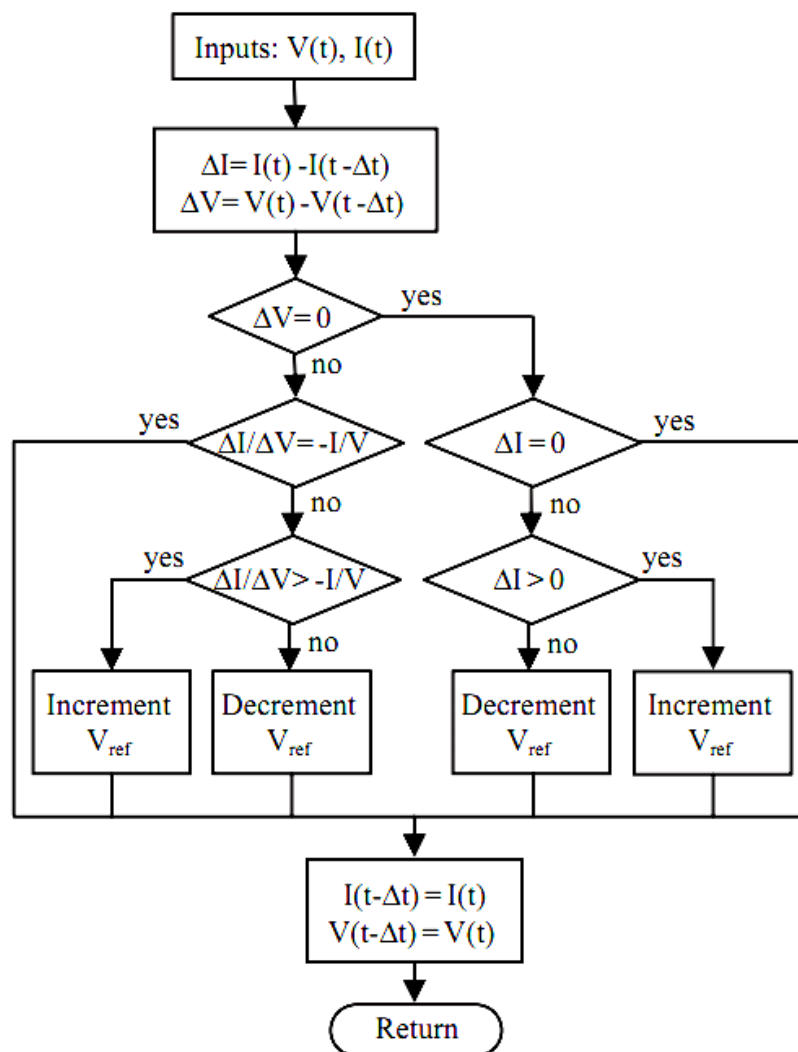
Inputs: V(t), I(t)

$\Delta I = I(t) - I(t - \Delta t)$
$\Delta V = V(t) - V(t - \Delta t)$

$\Delta V = 0$

yes

no

yes

$\Delta I/\Delta V = -I/V$

$\Delta I = 0$

yes

no

no

yes

$\Delta I/\Delta V > -I/V$

$\Delta I > 0$

yes

no

no

Increment $V_{ref}$

Decrement $V_{ref}$

Decrement $V_{ref}$

Increment $V_{ref}$

$I(t-\Delta t) = I(t)$
$V(t-\Delta t) = V(t)$

Return